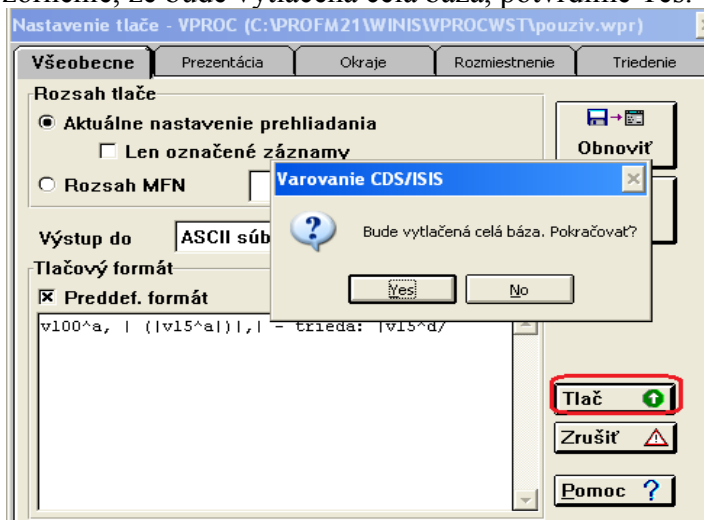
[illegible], že bude vytlačená celá báza, potvrdíme Yes.

Nastavenie tlače - VPROC (C:\PROFM21\WINIS\VPROCWST\pouziv.wpr)

Všeobecne | Prezentácia | Okraje | Rozmiestnenie | Triedenie

Rozsah tlače

Aktuálne nastavenie prehliadania

Len označené záznamy

Rozsah MFN

Obnoviť

Výstup do ASCII súb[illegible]

Tlačový formát

Preddef. formát

v100^a, | (|v15^a|)|,| - trieda: |v15^d/

Varovanie CDS/ISIS

Bude vytlačená celá báza. Pokračovať?

Yes

No

Tlač

Zrušiť

Pomoc